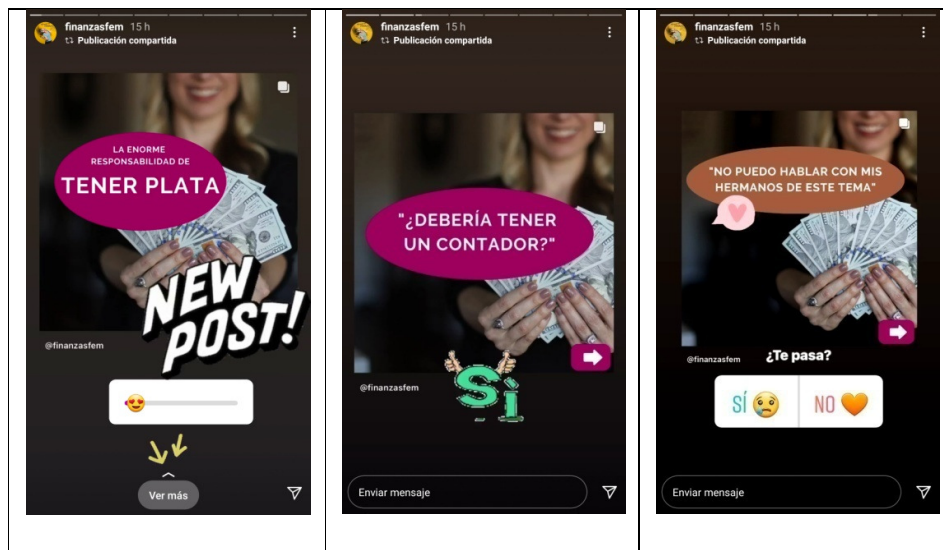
finanzasfem 15 h
Publicación compartida

LA ENORME RESPONSABILIDAD DE
TENER PLATA

NEW POST!

@finanzasfem

Ver más

finanzasfem 15 h
Publicación compartida

"¿DEBERÍA TENER UN CONTADOR?"

@finanzasfem

Sì

Enviar mensaje

finanzasfem 15 h
Publicación compartida

"NO PUEDO HABLAR CON MIS HERMANOS DE ESTE TEMA"

@finanzasfem

¿Te pasa?

SÍ 😢 | NO 🧡

Enviar mensaje